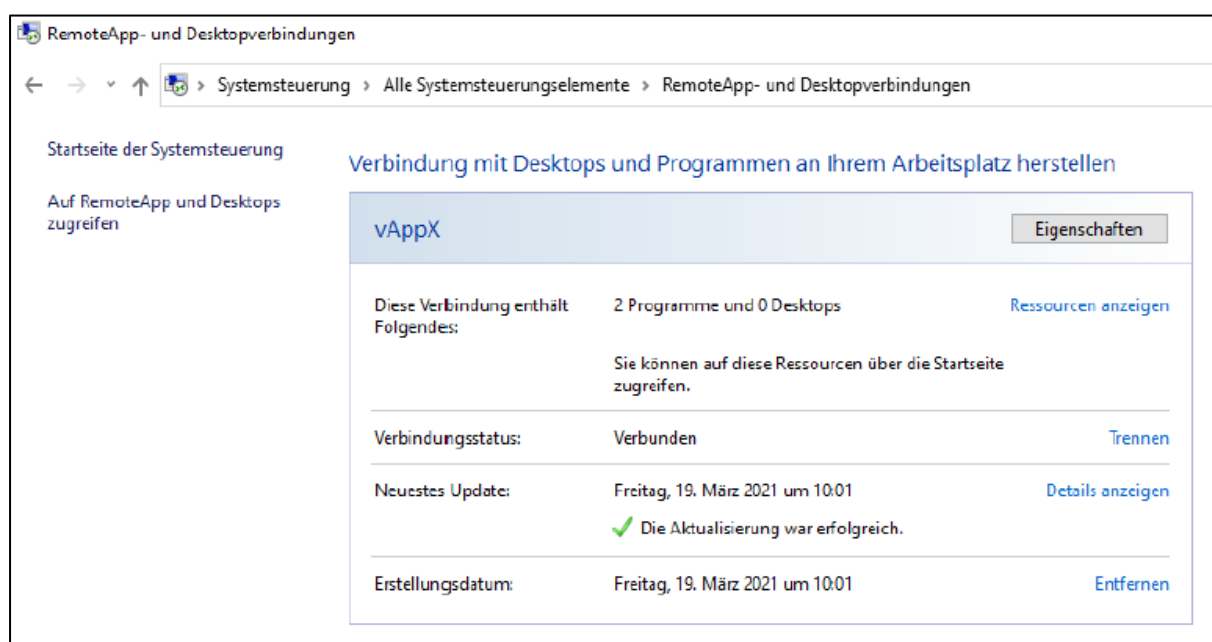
RemoteApp- und Desktopverbindungen

← → ˅ ↑ > Systemsteuerung > Alle Systemsteuerungselemente > RemoteApp- und Desktopverbindungen

Startseite der Systemsteuerung

Auf RemoteApp und Desktops zugreifen

Verbindung mit Desktops und Programmen an Ihrem Arbeitsplatz herstellen

vAppX

Eigenschaften

Diese Verbindung enthält Folgendes:

2 Programme und 0 Desktops

Ressourcen anzeigen

Sie können auf diese Ressourcen über die Startseite zugreifen.

Verbindungsstatus:

Verbunden

Trennen

Neuestes Update:

Freitag, 19. März 2021 um 10:01

Details anzeigen

Die Aktualisierung war erfolgreich.

Erstellungsdatum:

Freitag, 19. März 2021 um 10:01

Entfernen